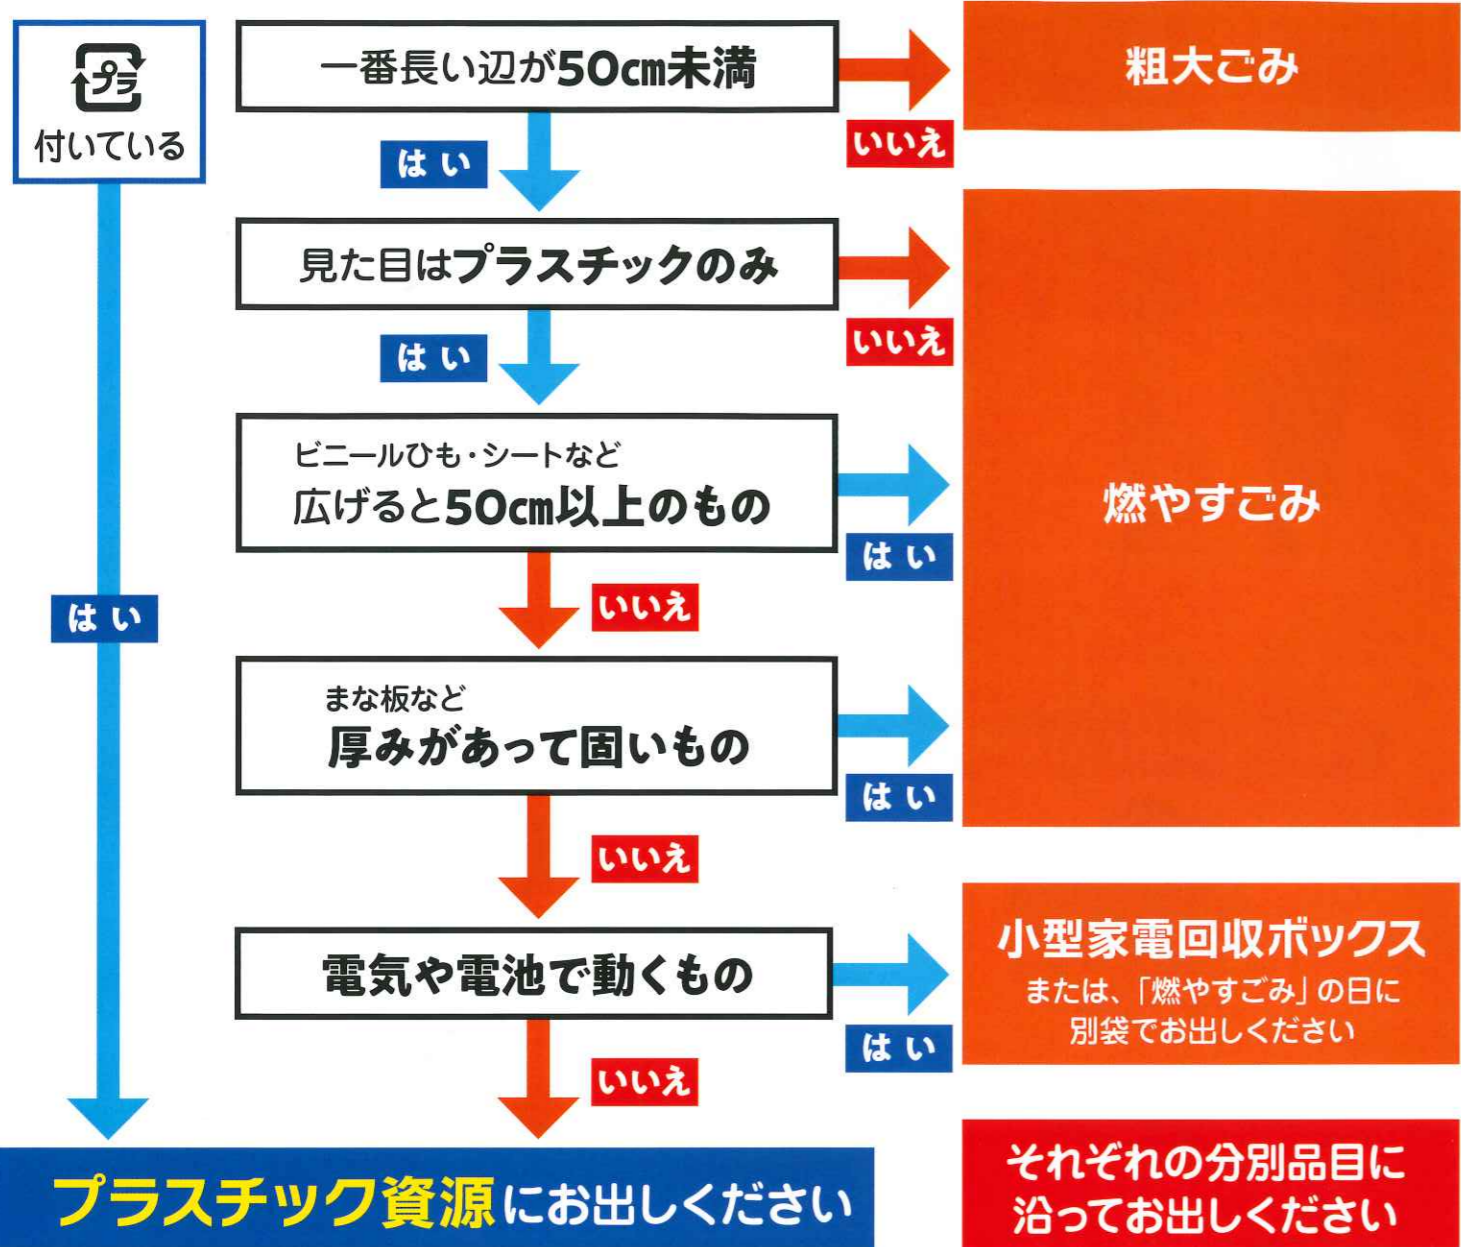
プラ
付いている

一番長い辺が50cm未満

いいえ

粗大ごみ

はい

見た目はプラスチックのみ

いいえ

はい

ビニールひも・シートなど
広げると50cm以上のもの

はい

燃やすごみ

いいえ

はい

まな板など
厚みがあって固いもの

はい

いいえ

電気や電池で動くもの

はい

小型家電回収ボックス
または、「燃やすごみ」の日に別袋でお出しください

いいえ

プラスチック資源にお出しください

それぞれの分別品目に沿ってお出しください